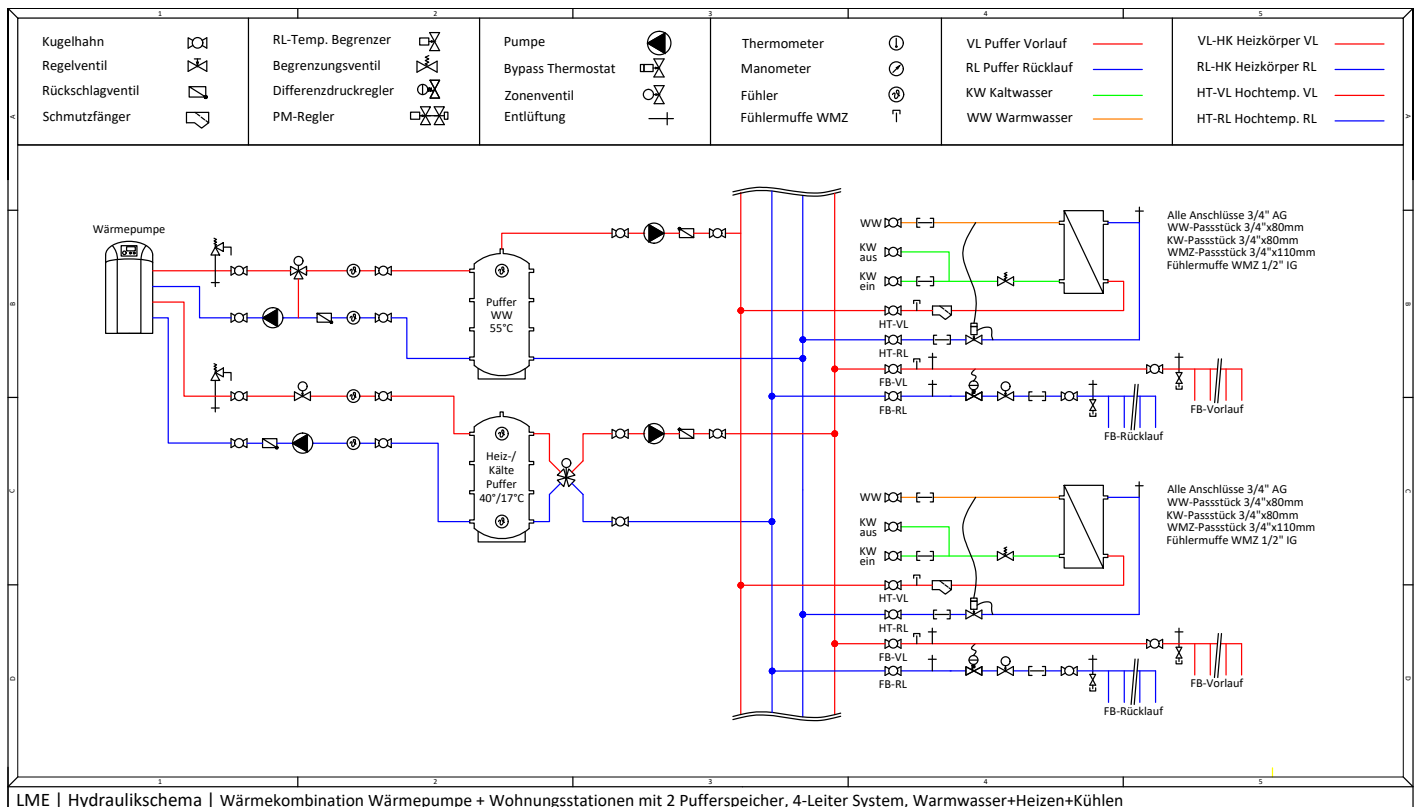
1 2 3 4 5

Kugelhahn
Regelventil
Rückschlagventil
Schmutzfänger

RL-Temp. Begrenzer
Begrenzungsventil
Differenzdruckregler
PM-Regler

Pumpe
Bypass Thermostat
Zonenventil
Entlüftung

Thermometer
Manometer
Fühler
Fühlermuffe WMZ

VL Puffer Vorlauf
RL Puffer Rücklauf
KW Kaltwasser
WW Warmwasser

VL-HK Heizkörper VL
RL-HK Heizkörper RL
HT-VL Hochtemp. VL
HT-RL Hochtemp. RL

A
B
C
D

Wärmepumpe

Puffer WW 55°C

Heiz-/ Kälte Puffer 40°/17°C

WW
KW aus
KW ein
HT-VL
HT-RL
FB-VL
FB-RL

Alle Anschlüsse 3/4" AG
WW-Passstück 3/4"x80mm
KW-Passstück 3/4"x80mm
WMZ-Passstück 3/4"x110mm
Fühlermuffe WMZ 1/2" IG

FB-Vorlauf
FB-Rücklauf

WW
KW aus
KW ein
HT-VL
HT-RL
FB-VL
FB-RL

Alle Anschlüsse 3/4" AG
WW-Passstück 3/4"x80mm
KW-Passstück 3/4"x80mm
WMZ-Passstück 3/4"x110mm
Fühlermuffe WMZ 1/2" IG

FB-Vorlauf
FB-Rücklauf

1 2 3 4 5

LME | Hydraulikschema | Wärmekombination Wärmepumpe + Wohnungsstationen mit 2 Pufferspeicher, 4-Leiter System, Warmwasser+Heizen+Kühlen